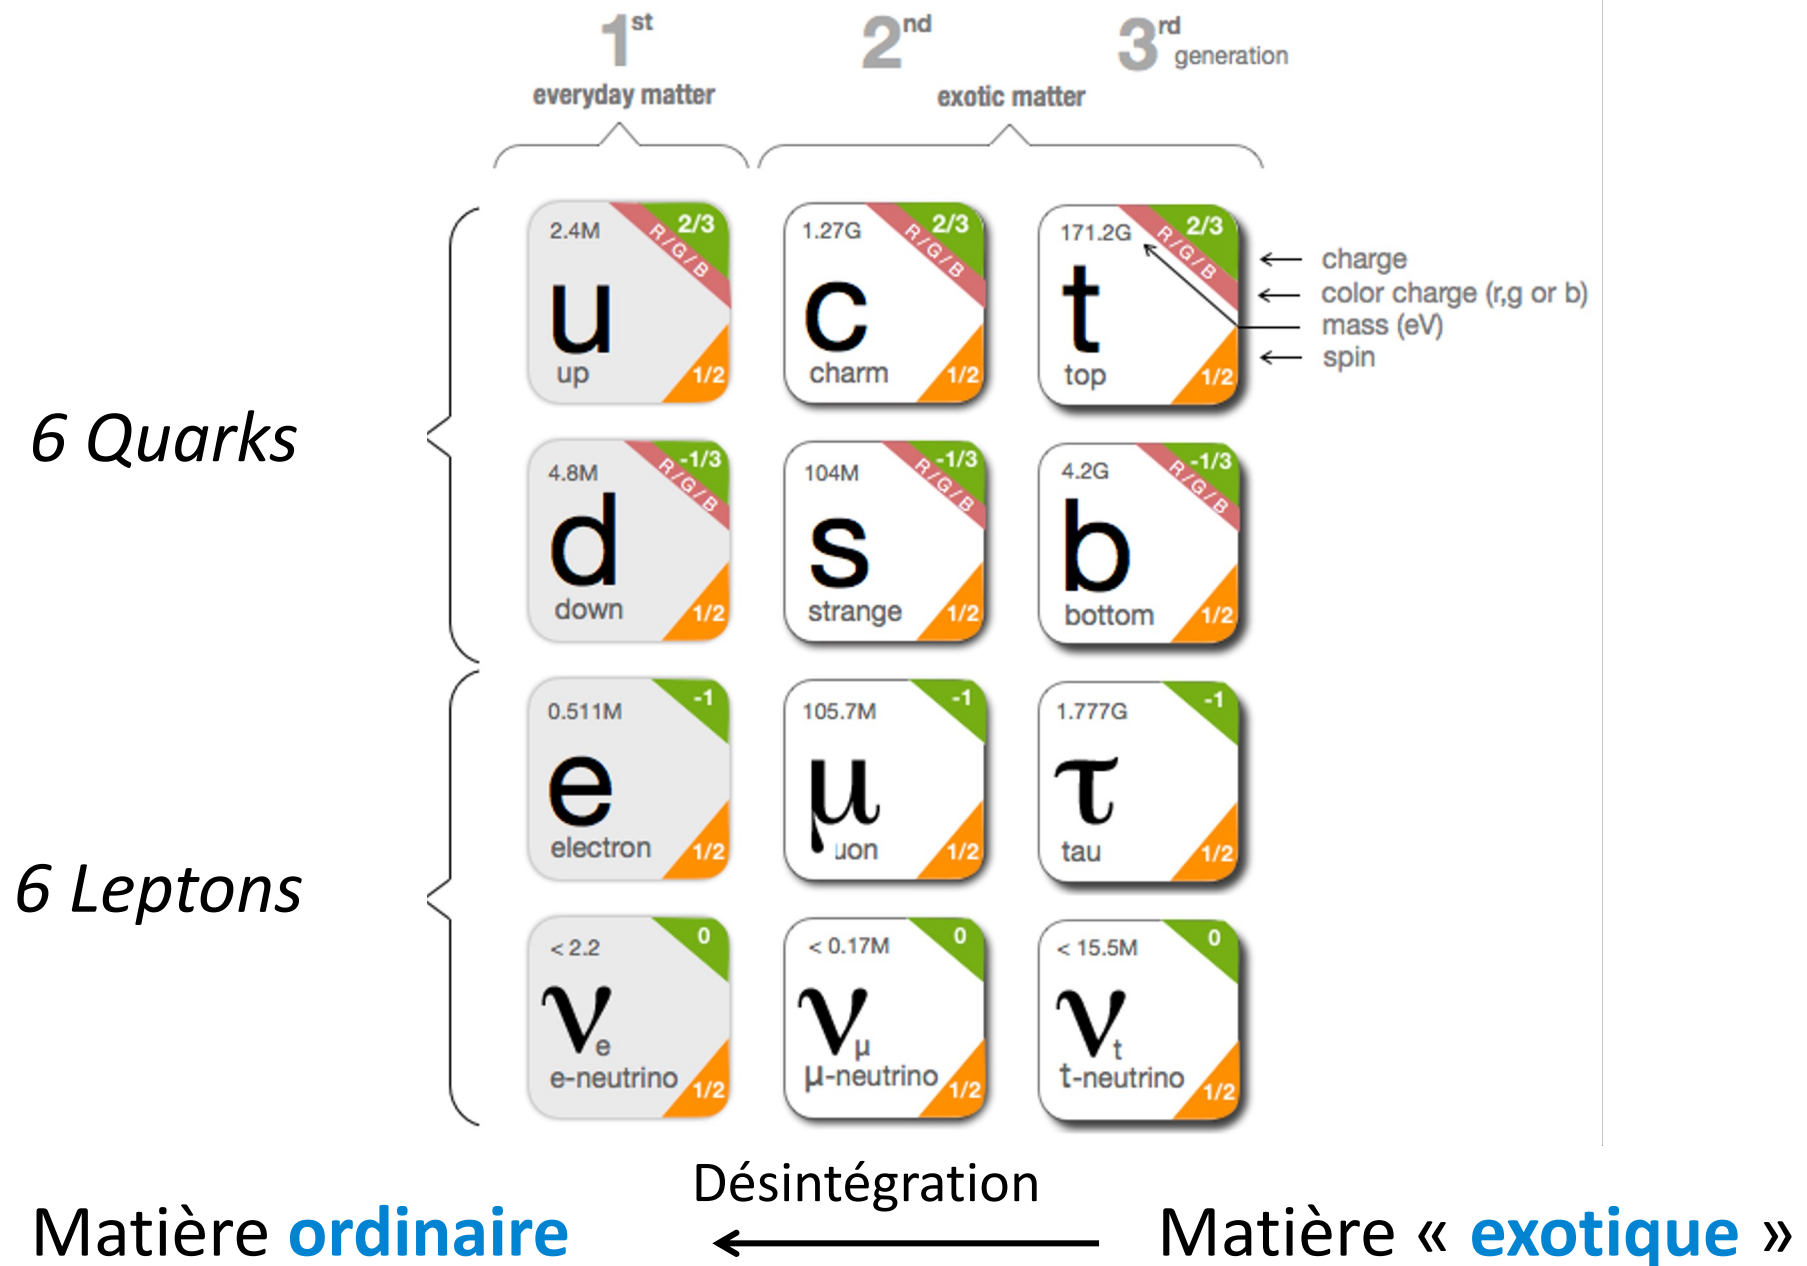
$1^{st}$ $2^{nd}$ $3^{rd}$ generation

everyday matter

exotic matter

6 Quarks

| | | |
|---|---|---|
| 2.4M 2/3 R/G/B u up 1/2 | 1.27G 2/3 R/G/B c charm 1/2 | 171.2G 2/3 R/G/B t top 1/2 |
| 4.8M -1/3 R/G/B d down 1/2 | 104M -1/3 R/G/B s strange 1/2 | 4.2G -1/3 R/G/B b bottom 1/2 |
| 0.511M -1 e electron 1/2 | 105.7M -1 μ uon 1/2 | 1.777G -1 τ tau 1/2 |
| < 2.2 0 $\nu_e$ e-neutrino 1/2 | < 0.17M 0 $\nu_\mu$ μ-neutrino 1/2 | < 15.5M 0 $\nu_t$ t-neutrino 1/2 |

charge
color charge (r,g or b)
mass (eV)
spin

6 Leptons

Désintégration

Matière ordinaire

Matière « exotique »